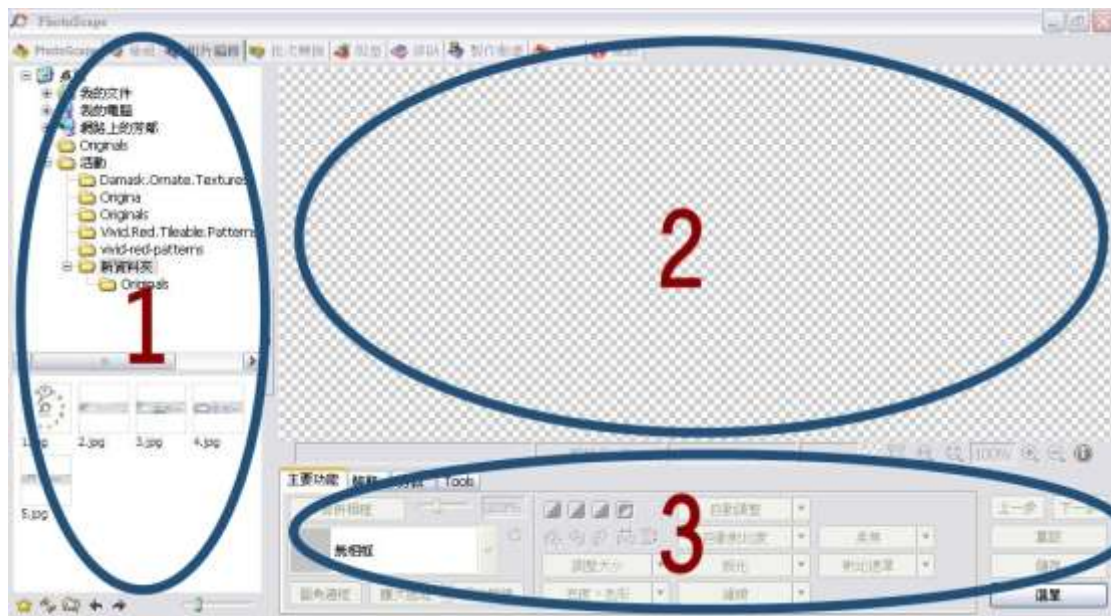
PhotoScape

PhotoScape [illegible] 相片編輯 批次轉檔 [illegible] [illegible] 製作動畫 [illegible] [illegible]

我的文件
我的電腦
網路上的芳鄰
Originals
活動
Damask.Ornate.Textures
Origina
Originals
Vivid.Red.Tileable.Patterns
vivid-red-patterns
新資料夾
Originals

1

1.jpg 2.jpg 3.jpg 4.jpg

5.jpg

2

100%

主要功能 裁剪 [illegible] Tools

無相框

3

上一步 下一 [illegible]

儲存